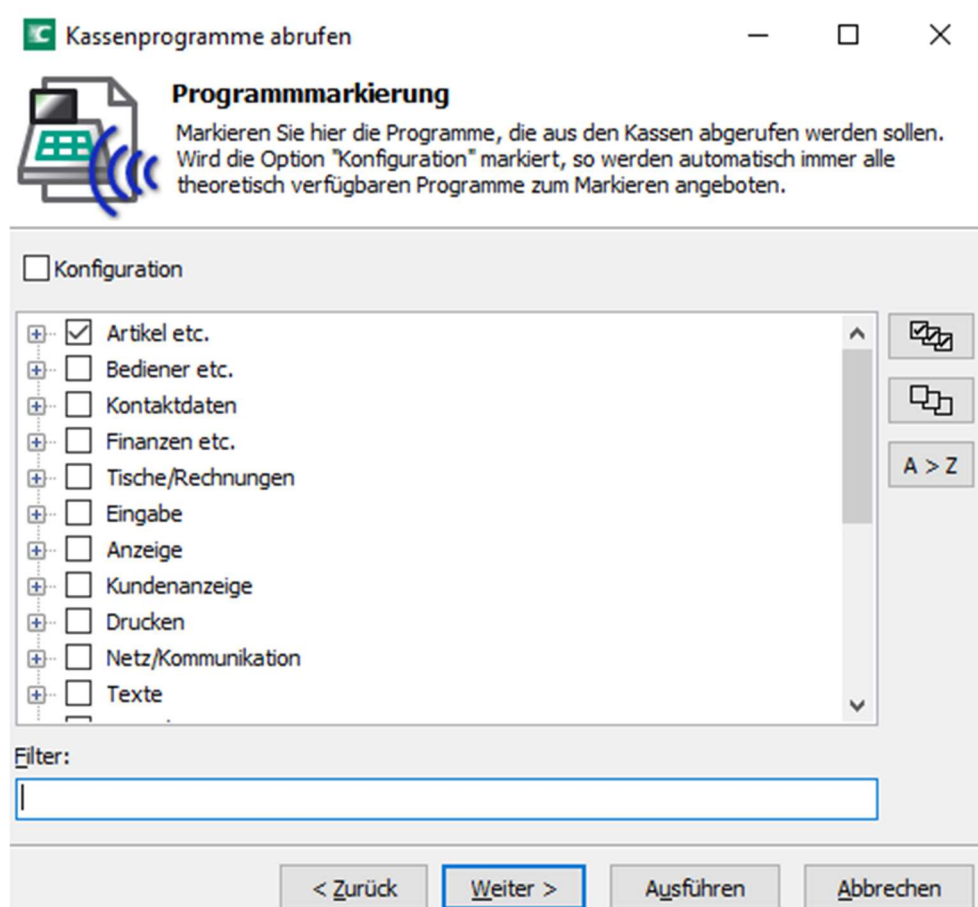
Kassenprogramme abrufen

Programmmarkierung

Markieren Sie hier die Programme, die aus den Kassen abgerufen werden sollen. Wird die Option "Konfiguration" markiert, so werden automatisch immer alle theoretisch verfügbaren Programme zum Markieren angeboten.

Konfiguration

Artikel etc.
Bediener etc.
Kontaktdaten
Finanzen etc.
Tische/Rechnungen
Eingabe
Anzeige
Kundenanzeige
Drucken
Netz/Kommunikation
Texte

A > Z

Filter:

< Zurück
Weiter >
Ausführen
Abbrechen